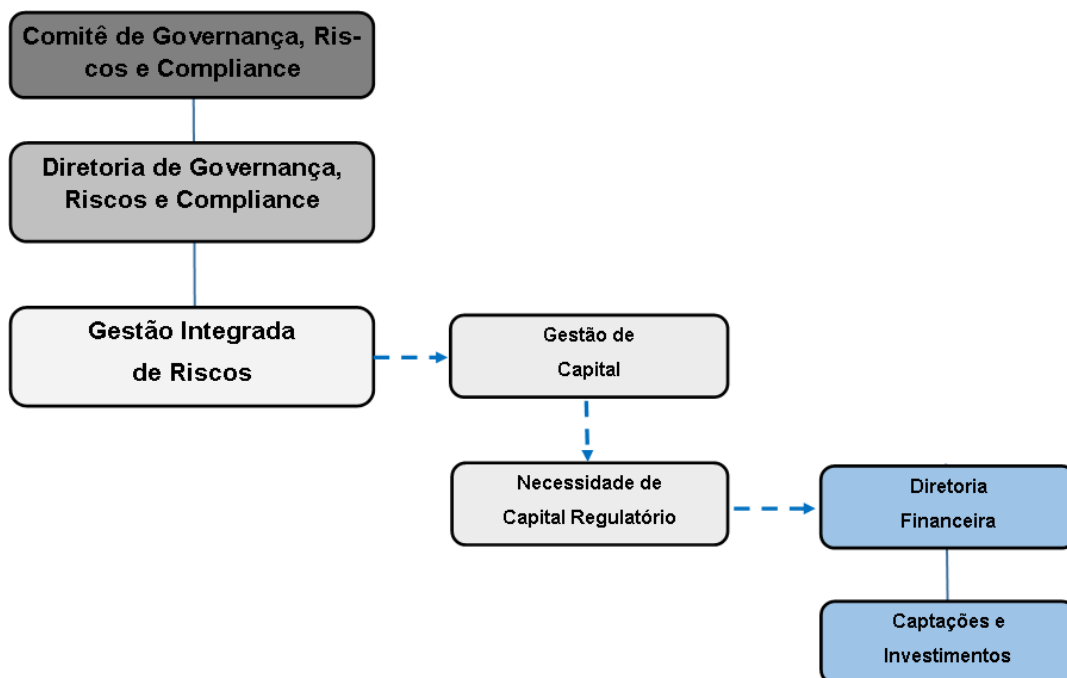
Comitê de Governança, Riscos e Compliance

Diretoria de Governança, Riscos e Compliance

Gestão Integrada de Riscos

Gestão de Capital

Necessidade de Capital Regulatório

Diretoria Financeira

Captações e Investimentos